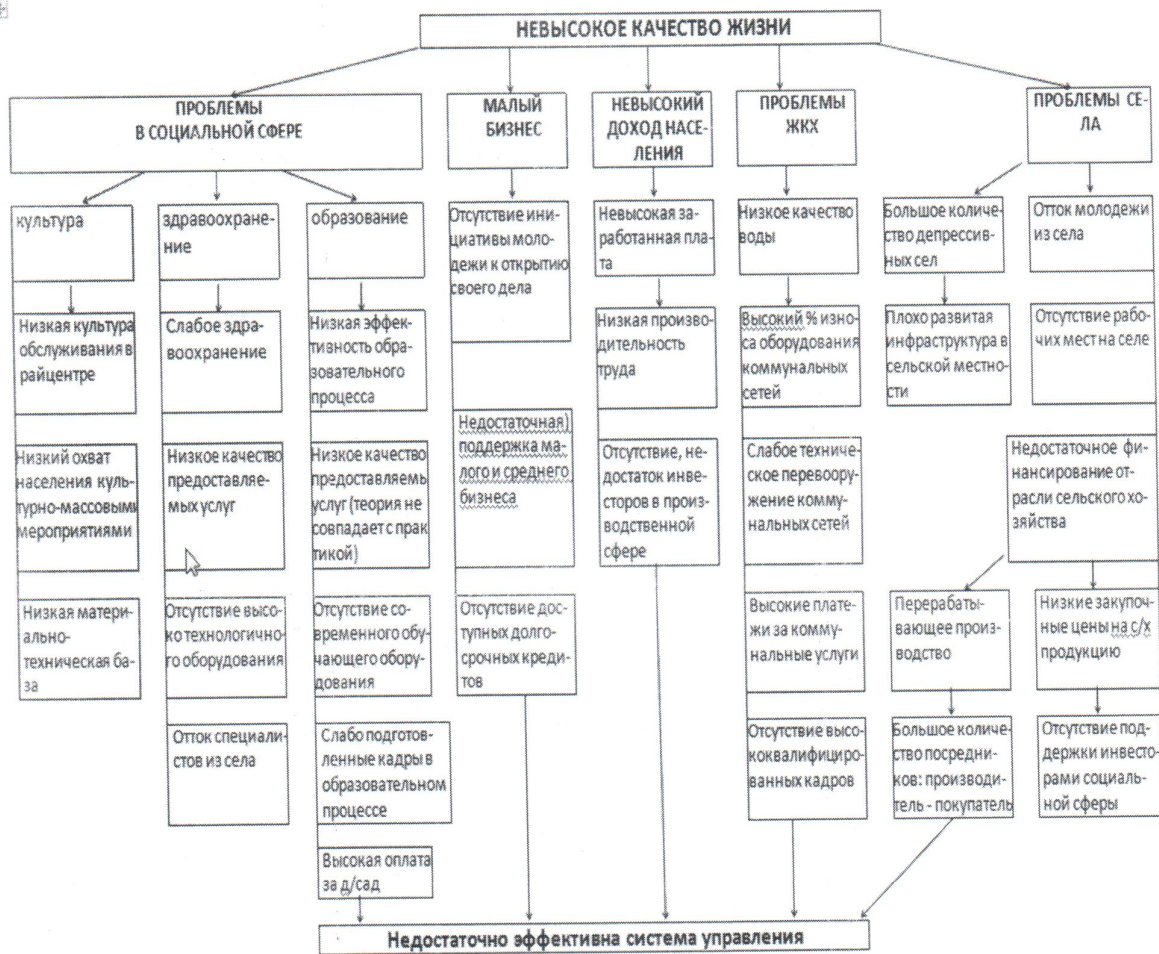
НЕВЫСОКОЕ КАЧЕСТВО ЖИЗНИ

ПРОБЛЕМЫ В СОЦИАЛЬНОЙ СФЕРЕ

культура

Низкая культура обслуживания в райцентре

Низкий охват населения культурно-массовыми мероприятиями

Низкая материально-техническая база

здравоохранение

Слабое здравоохранение

Низкое качество предоставляемых услуг

Отсутствие высокотехнологичного оборудования

Отток специалистов из села

образование

Низкая эффективность образовательного процесса

Низкое качество предоставляемь услуг (теория не совпадает с практикой)

Отсутствие современного обучающего оборудования

Слабо подготовленные кадры в образовательном процессе

Высокая оплата за д/сад

МАЛЫЙ БИЗНЕС

Отсутствие инициативы молодежи к открытию своего дела

Недостаточная) поддержка малого и среднего бизнеса

Отсутствие доступных долгосрочных кредитов

НЕВЫСОКИЙ ДОХОД НАСЕЛЕНИЯ

Невысокая заработанная плата

Низкая производительность труда

Отсутствие, недостаток инвесторов в производственной сфере

ПРОБЛЕМЫ ЖКХ

Низкое качество воды

Высокий % износа оборудования коммунальных сетей

Слабое техническое перевооружение коммунальных сетей

Высокие платежи за коммунальные услуги

Отсутствие высококвалифицированных кадров

ПРОБЛЕМЫ СЕЛА

Большое количество депрессивных сел

Плохо развитая инфраструктура в сельской местности

Отток молодежи из села

Отсутствие рабочих мест на селе

Недостаточное финансирование отрасли сельского хозяйства

Перерабатывающее производство

Большое количество посредников: производитель - покупатель

Низкие закупочные цены на с/х продукцию

Отсутствие поддержки инвесторами социальной сферы

Недостаточно эффективна система управления